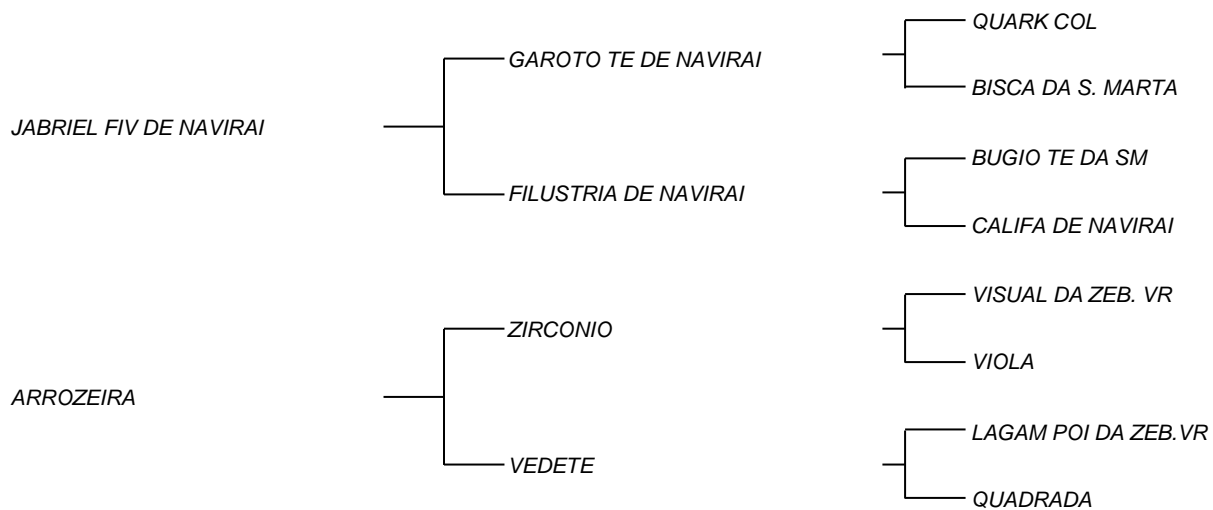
QUARK COL

GAROTO TE DE NAVIRAI

BISCA DA S. MARTA

JABRIEL FIV DE NAVIRAI

BUGIO TE DA SM

FILUSTRIA DE NAVIRAI

CALIFA DE NAVIRAI

VISUAL DA ZEB. VR

ZIRCONIO

VIOLA

ARROZEIRA

LAGAM POI DA ZEB.VR

VEDETE

QUADRADA